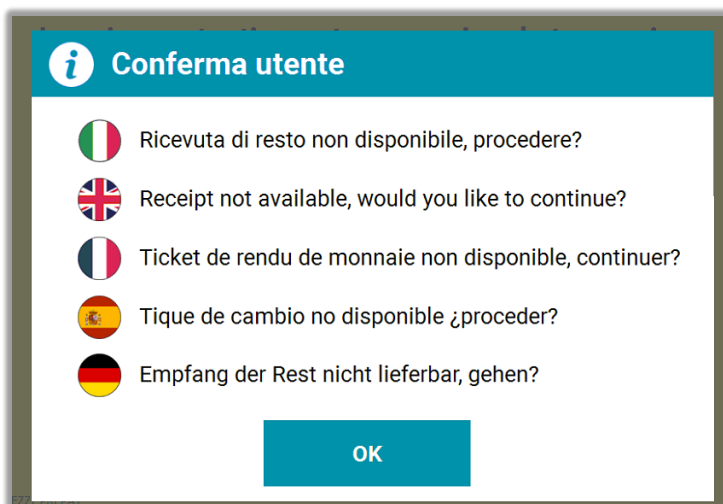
Conferma utente

Ricevuta di resto non disponibile, procedere?

Receipt not available, would you like to continue?

Ticket de rendu de monnaie non disponible, continuer?

Tique de cambio no disponible ¿proceder?

Empfang der Rest nicht lieferbar, gehen?

OK